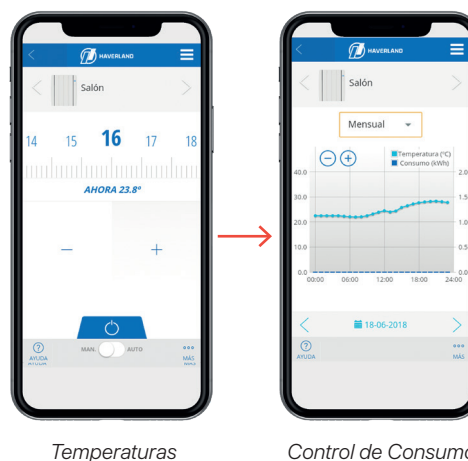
HAVERLAND

Salón

14 15 16 17 18

AHORA 23.8°

−

+

AYUDA

MAN.

AUTO

MÁS

HAVERLAND

Salón

Mensual

Temperatura (°C)

Consumo (kWh)

40.0

30.0

20.0

10.0

0.0

00:00 06:00 12:00 18:00 24:00

2.0

1.5

1.0

0.5

0.0

18-06-2018

AYUDA

MÁS

Temperaturas

Control de Consumo